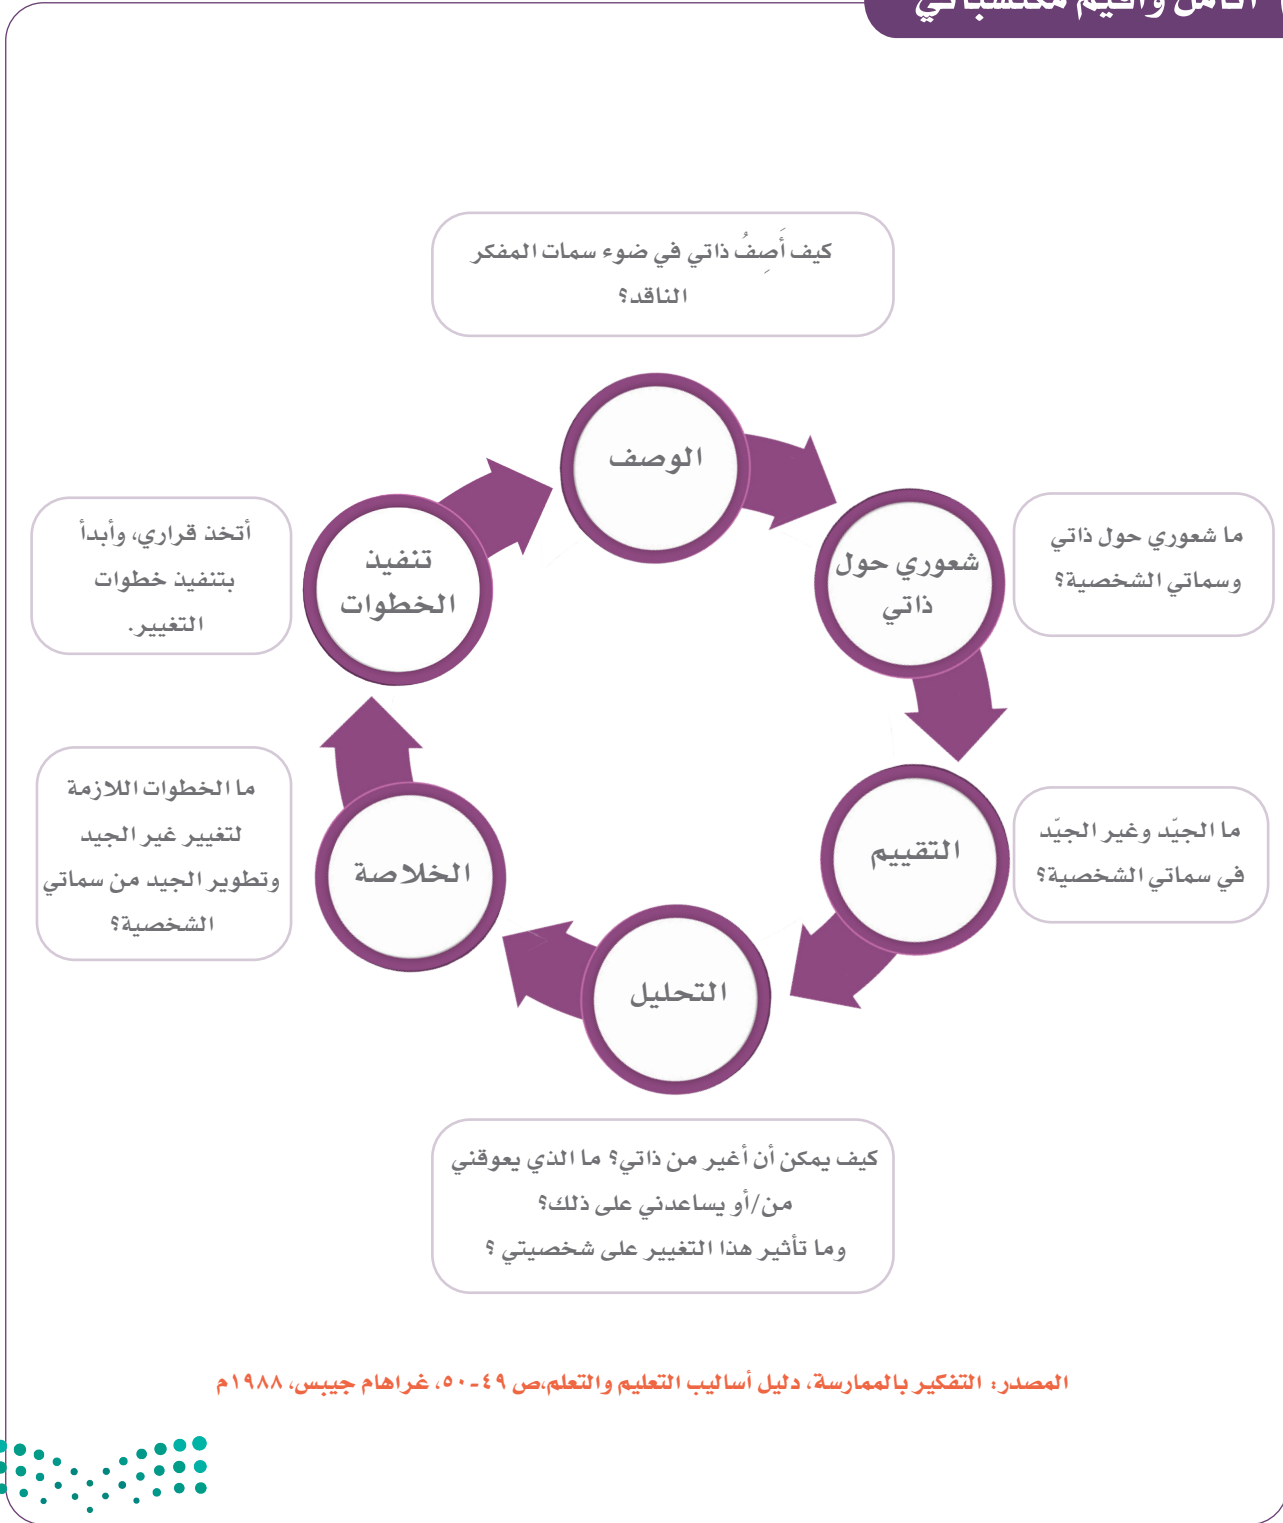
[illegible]

كيف أَصِفُ ذاتي في ضوء سمات المفكر الناقد؟

الوصف

شعوري حول ذاتي

ما شعوري حول ذاتي وسماتي الشخصية؟

التقييم

ما الجيّد وغير الجيّد في سماتي الشخصية؟

التحليل

كيف يمكن أن أغير من ذاتي؟ ما الذي يعوقني من/أو يساعدني على ذلك؟ وما تأثير هذا التغيير على شخصيتي ؟

الخلاصة

ما الخطوات اللازمة لتغيير غير الجيد وتطوير الجيد من سماتي الشخصية؟

تنفيذ الخطوات

أتخذ قراري، وأبدأ بتنفيذ خطوات التغيير.

المصدر: التفكير بالممارسة، دليل أساليب التعليم والتعلم،ص ٤٩-٥٠، غراهام جيبس، ١٩٨٨م